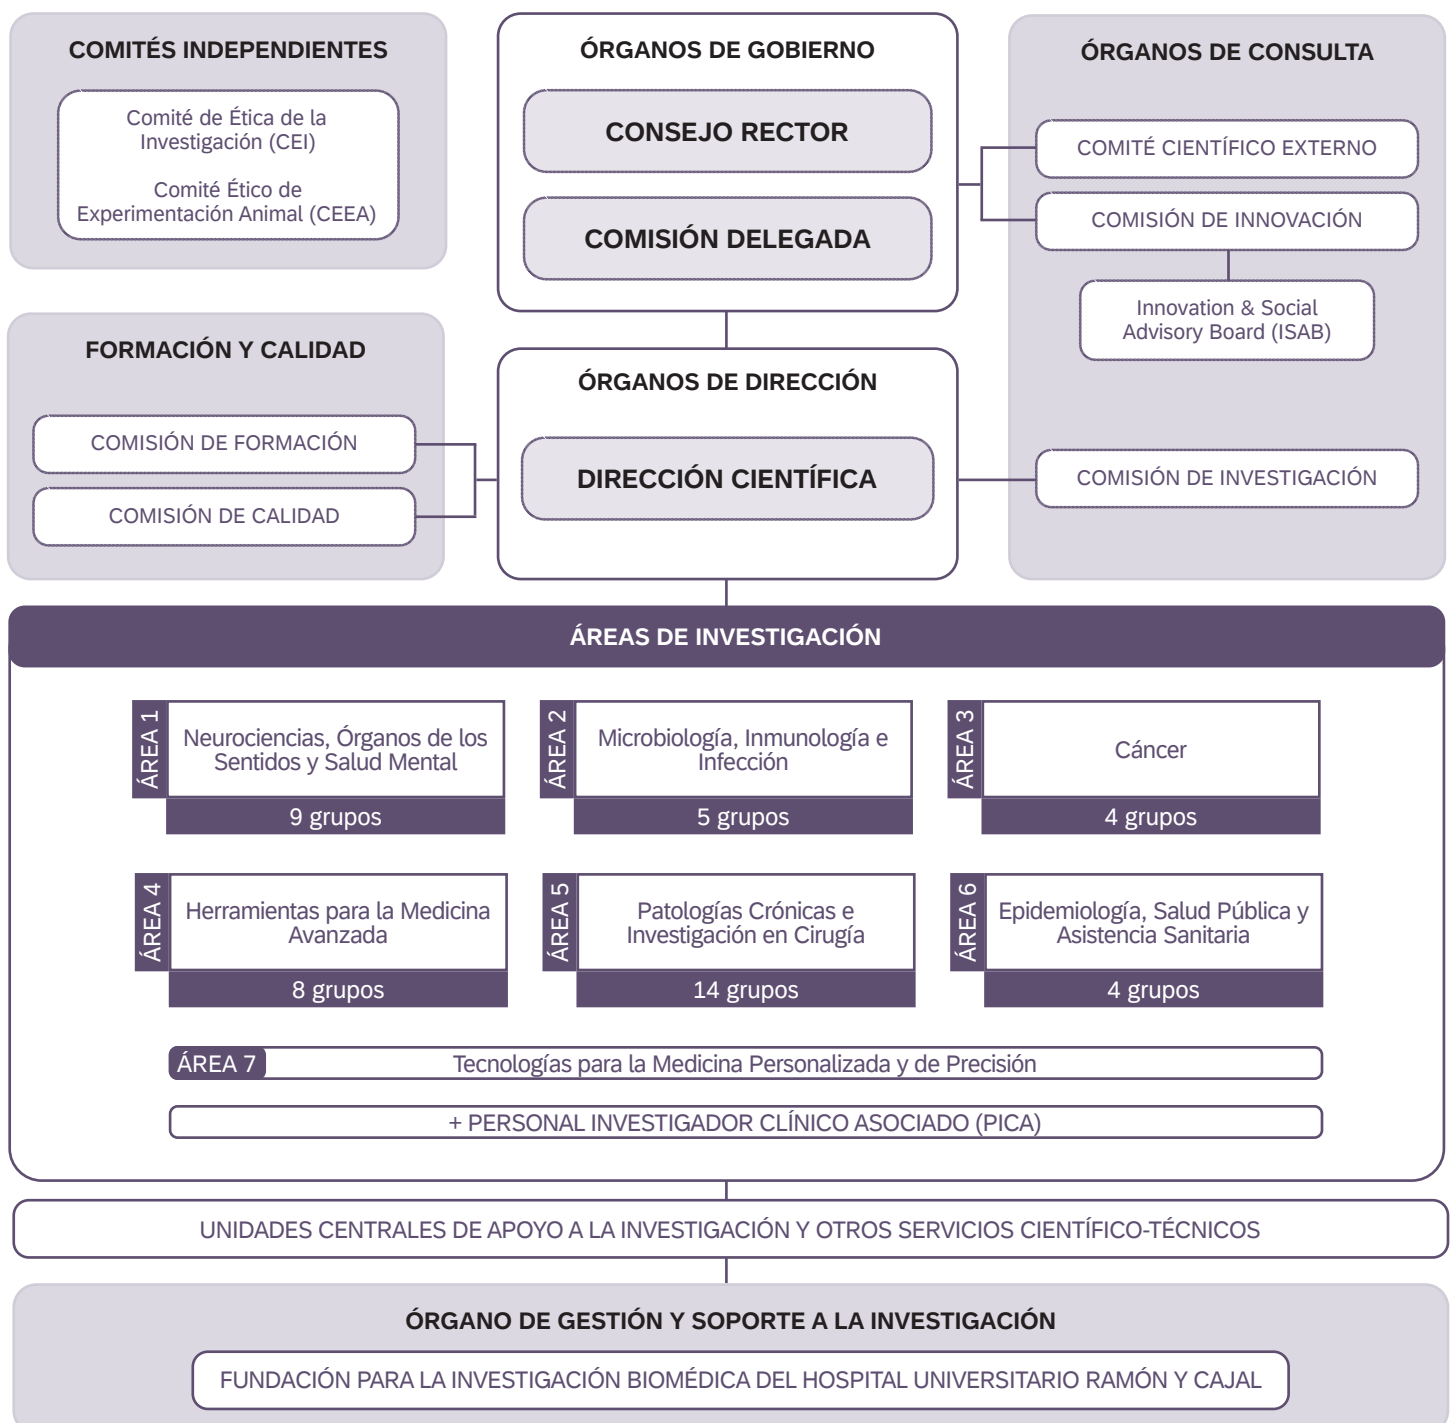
COMITÉS INDEPENDIENTES

Comité de Ética de la Investigación (CEI)

Comité Ético de Experimentación Animal (CEEA)

ÓRGANOS DE GOBIERNO

CONSEJO RECTOR

COMISIÓN DELEGADA

ÓRGANOS DE CONSULTA

COMITÉ CIENTÍFICO EXTERNO

COMISIÓN DE INNOVACIÓN

Innovation & Social Advisory Board (ISAB)

FORMACIÓN Y CALIDAD

COMISIÓN DE FORMACIÓN

COMISIÓN DE CALIDAD

ÓRGANOS DE DIRECCIÓN

DIRECCIÓN CIENTÍFICA

COMISIÓN DE INVESTIGACIÓN

ÁREAS DE INVESTIGACIÓN

ÁREA 1 Neurociencias, Órganos de los Sentidos y Salud Mental
9 grupos

ÁREA 2 Microbiología, Inmunología e Infección
5 grupos

ÁREA 3 Cáncer
4 grupos

ÁREA 4 Herramientas para la Medicina Avanzada
8 grupos

ÁREA 5 Patologías Crónicas e Investigación en Cirugía
14 grupos

ÁREA 6 Epidemiología, Salud Pública y Asistencia Sanitaria
4 grupos

ÁREA 7 Tecnologías para la Medicina Personalizada y de Precisión

+ PERSONAL INVESTIGADOR CLÍNICO ASOCIADO (PICA)

UNIDADES CENTRALES DE APOYO A LA INVESTIGACIÓN Y OTROS SERVICIOS CIENTÍFICO-TÉCNICOS

ÓRGANO DE GESTIÓN Y SOPORTE A LA INVESTIGACIÓN

FUNDACIÓN PARA LA INVESTIGACIÓN BIOMÉDICA DEL HOSPITAL UNIVERSITARIO RAMÓN Y CAJAL